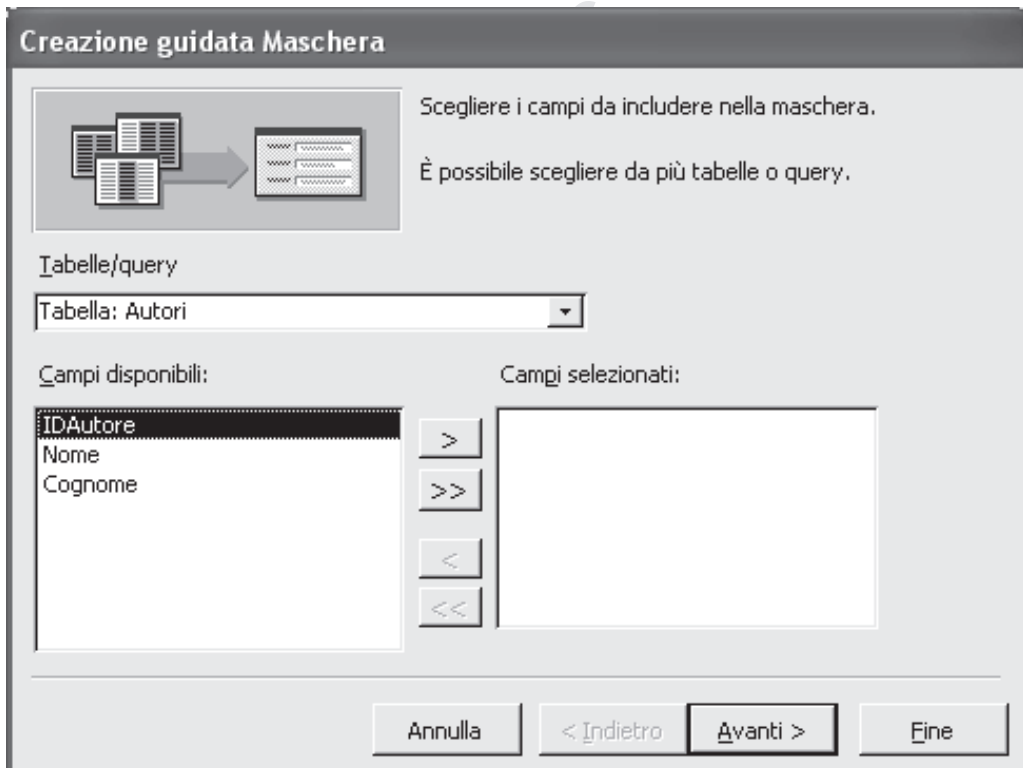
Creazione guidata Maschera

Scegliere i campi da includere nella maschera.

È possibile scegliere da più tabelle o query.

Tabelle/query

Tabella: Autori

Campi disponibili:

Campi selezionati:

IDAutore
Nome
Cognome

>

>>

<

<<

Annulla

< Indietro

Avanti >

Fine